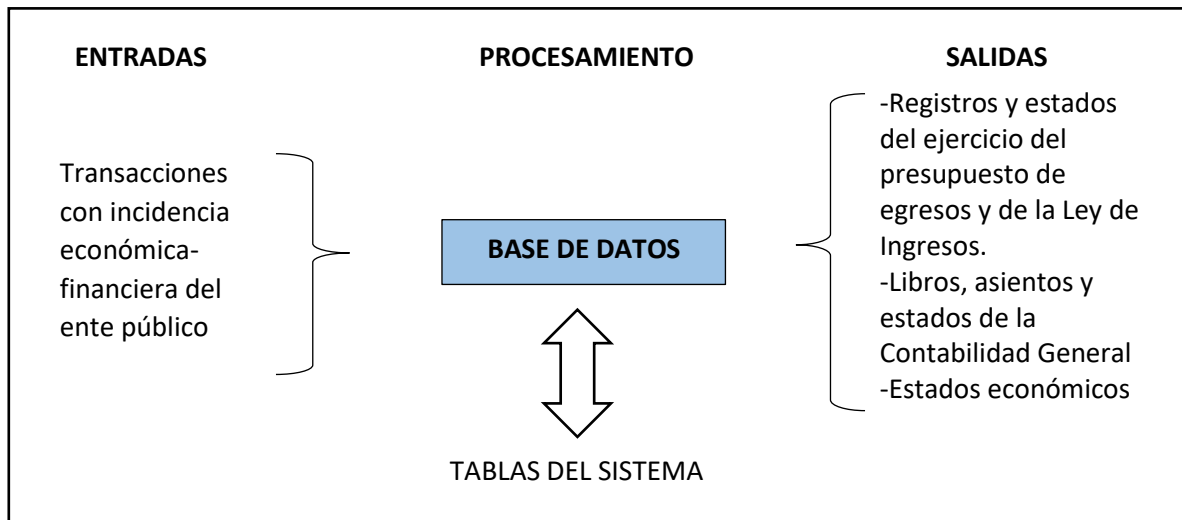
ENTRADAS

PROCESAMIENTO

SALIDAS

Transacciones con incidencia económica-financiera del ente público

BASE DE DATOS

TABLAS DEL SISTEMA

-Registros y estados del ejercicio del presupuesto de egresos y de la Ley de Ingresos.
-Libros, asientos y estados de la Contabilidad General
-Estados económicos